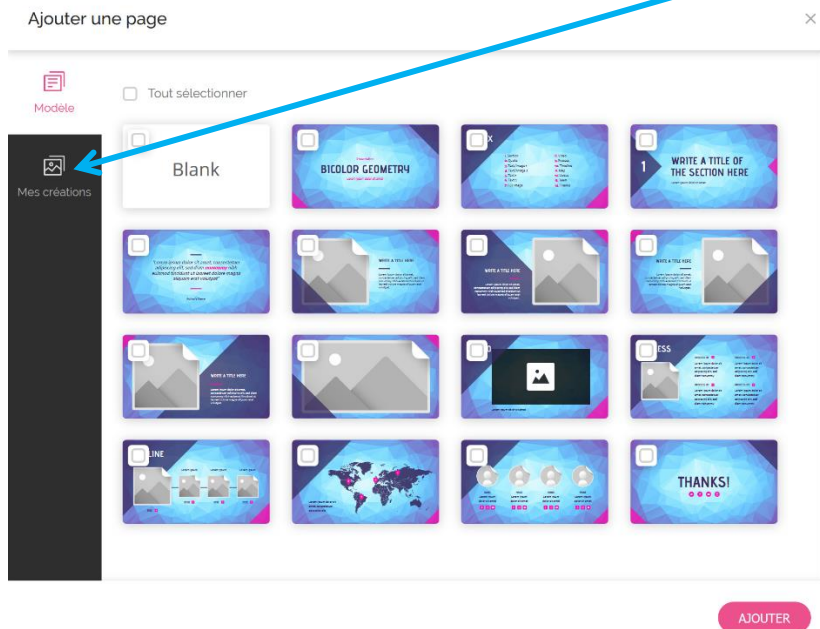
Ajouter une page

×

Modèle

Mes créations

Tout sélectionner

Blank

BICOLOR GEOMETRY

X

1 WRITE A TITLE OF THE SECTION HERE

WRITE A TITLE HERE

WRITE A TITLE HERE

WRITE A TITLE HERE

WRITE A TITLE HERE

ESS

LINE

THANKS!

AJOUTER